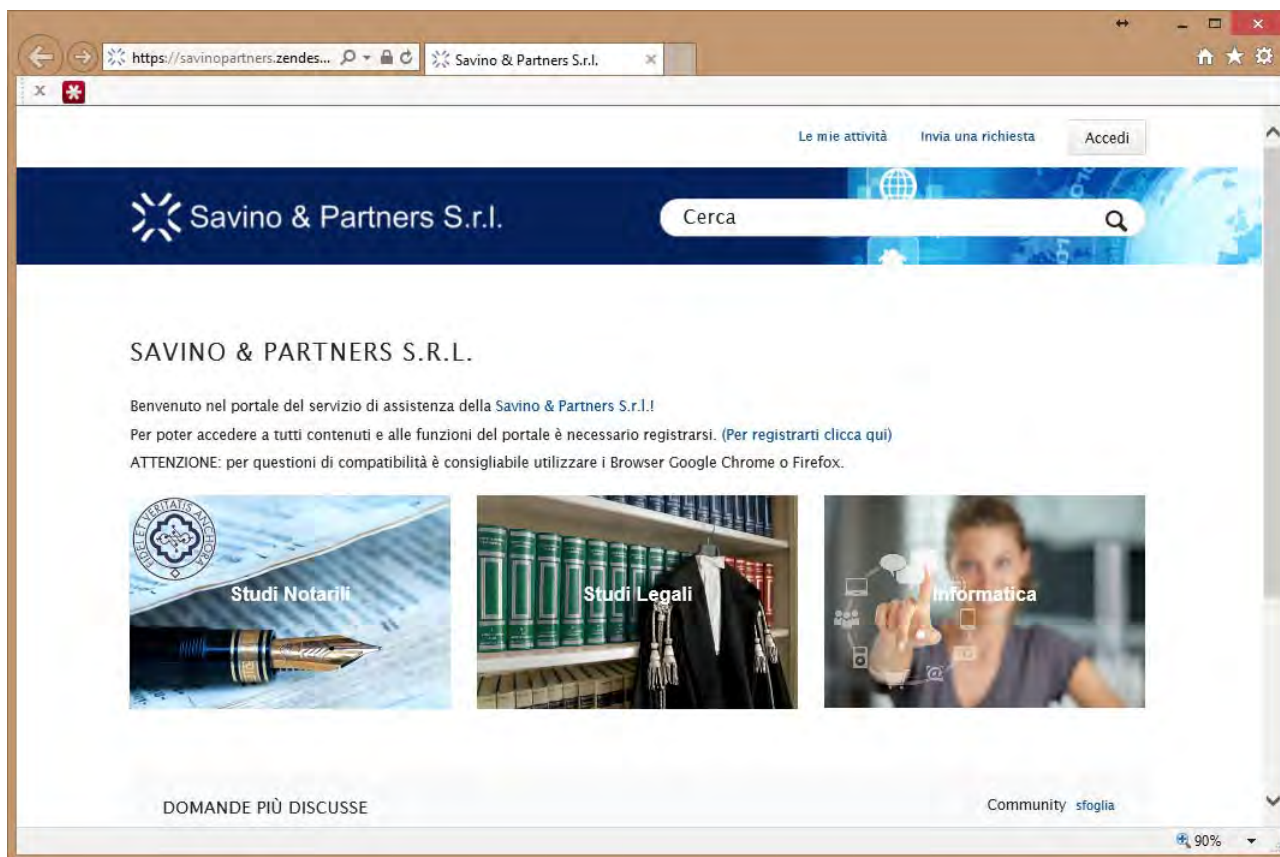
https://savinopartners.zendes...

Savino & Partners S.r.l.

Le mie attività Invia una richiesta Accedi

Savino & Partners S.r.l.

Cerca

SAVINO & PARTNERS S.R.L.

Benvenuto nel portale del servizio di assistenza della Savino & Partners S.r.l.!

Per poter accedere a tutti contenuti e alle funzioni del portale è necessario registrarsi. (Per registrarti clicca qui)

ATTENZIONE: per questioni di compatibilità è consigliabile utilizzare i Browser Google Chrome o Firefox.

FIDES ET VERITATIS ANCHORA

Studi Notarili

Studi Legali

Informatica

DOMANDE PIÙ DISCUSSE

Community sfoglia

90%